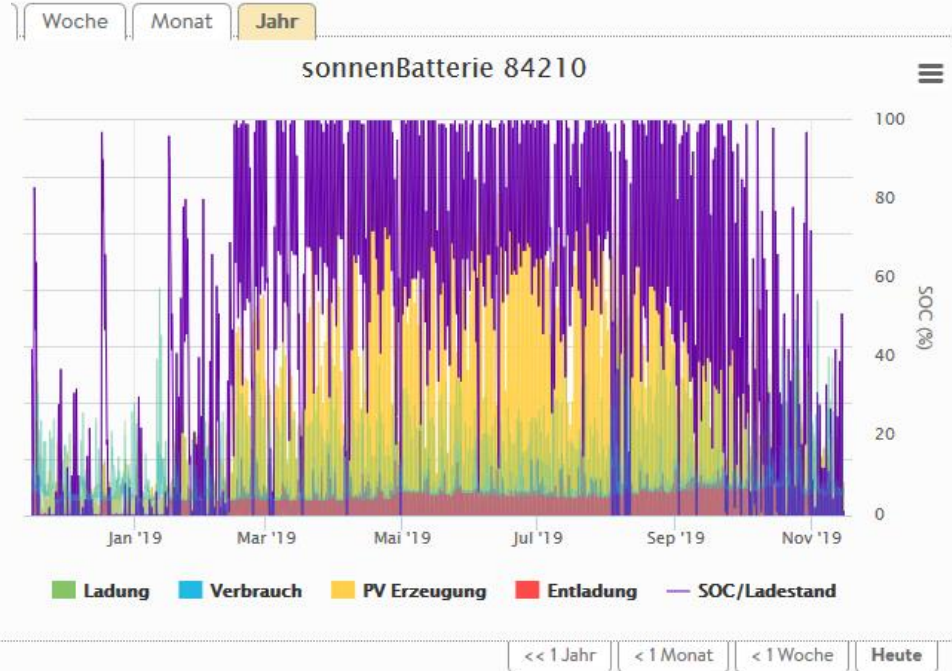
Woche | Monat | Jahr

sonnenBatterie 84210

100
80
60
40
20
0

SOC (%)

Jan '19 | Mar '19 | Mai '19 | Jul '19 | Sep '19 | Nov '19

Ladung | Verbrauch | PV Erzeugung | Entladung | SOC/Ladestand

<< 1 Jahr | < 1 Monat | < 1 Woche | Heute